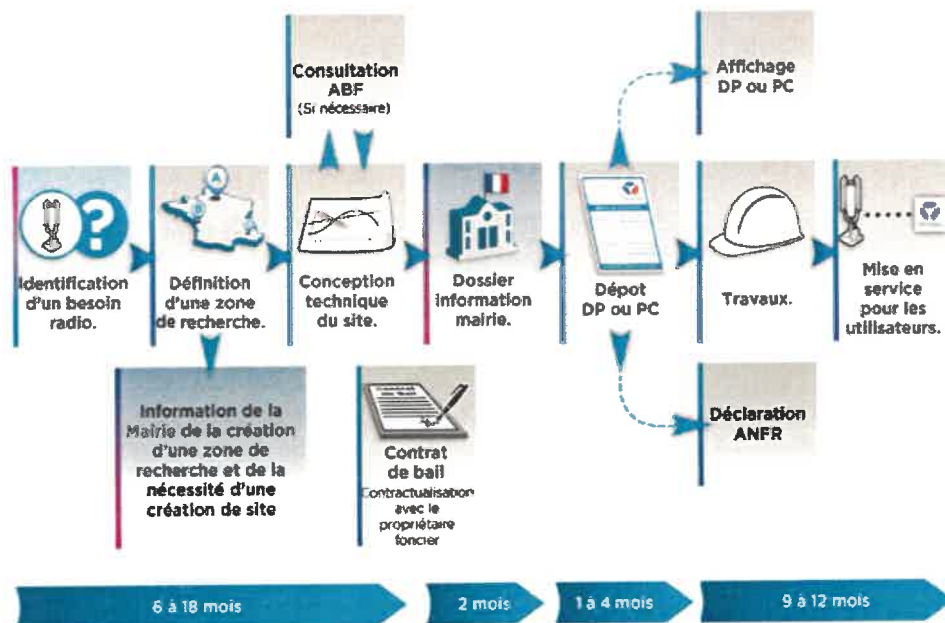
Consultation ABF
(Si nécessaire)

Affichage DP ou PC

Identification d'un besoin radio.

Définition d'une zone de recherche.

Conception technique du site.

Dossier information mairie.

Dépot DP ou PC

Travaux.

Mise en service pour les utilisateurs.

Information de la Mairie de la création d'une zone de recherche et de la nécessité d'une création de site

Contrat de bail
Contractualisation avec le propriétaire foncier

Déclaration ANFR

6 à 18 mois

2 mois

1 à 4 mois

9 à 12 mois